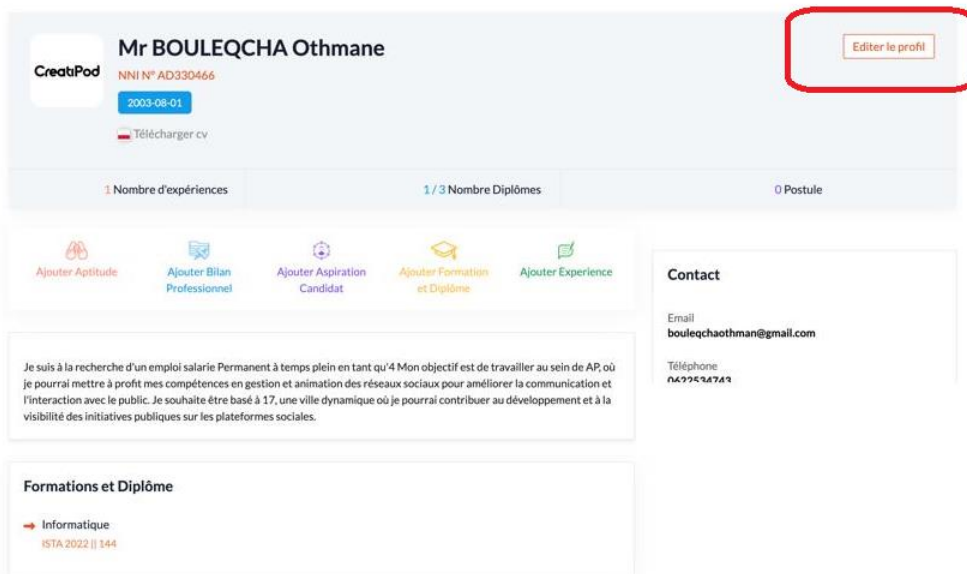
CreatiPod

Mr BOULEQCHA Othmane

NNI N° AD330466

2003-08-01

Télécharger cv

Editer le profil

1 Nombre d'expériences

1 / 3 Nombre Diplômes

0 Postule

Ajouter Aptitude

Ajouter Bilan Professionnel

Ajouter Aspiration Candidat

Ajouter Formation et Diplôme

Ajouter Experience

Contact

Email
bouleqchaothman@gmail.com

Téléphone
0622534743

Je suis à la recherche d'un emploi salarie Permanent à temps plein en tant qu'4 Mon objectif est de travailler au sein de AP, où je pourrai mettre à profit mes compétences en gestion et animation des réseaux sociaux pour améliorer la communication et l'interaction avec le public. Je souhaite être basé à 17, une ville dynamique où je pourrai contribuer au développement et à la visibilité des initiatives publiques sur les plateformes sociales.

Formations et Diplôme

Informatique
ISTA 2022 || 144